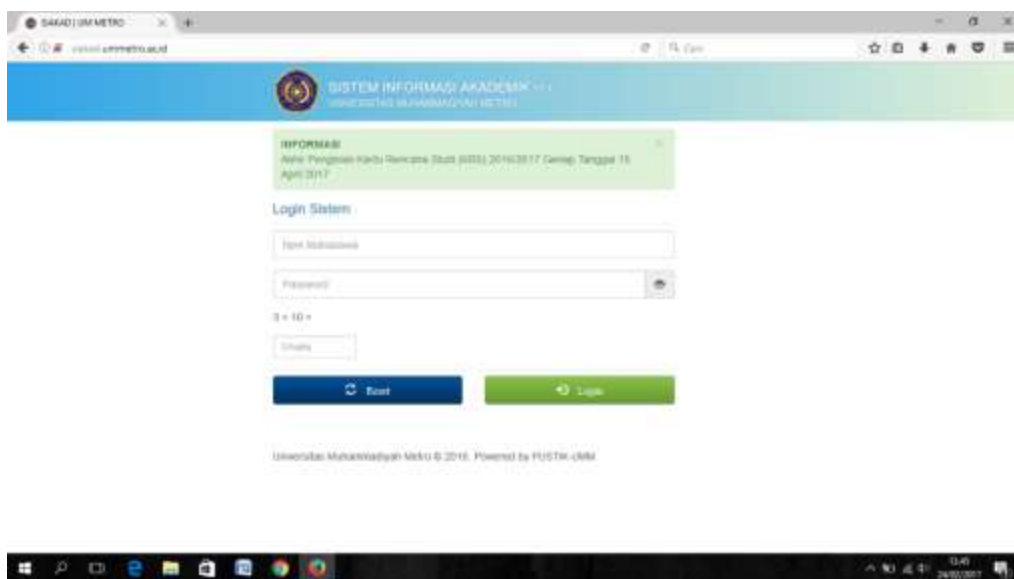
SIAKAD | UM METRO

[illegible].ummetro.ac.id

Q Cari

SISTEM INFORMASI AKADEMIK

UNIVERSITAS MUHAMMADIYAH METRO

INFORMASI
Akhir Pengisian Kartu Rencana Studi (KRS) 2016/2017 Genap Tanggal 15 April 2017

Login Sistem

Npm Mahasiswa

Password

3 + 10 =

Hasil

Reset

Login

Universitas Muhammadiyah Metro © 2016. Powered by PUSTIK UMM

13:45
24/02/2017